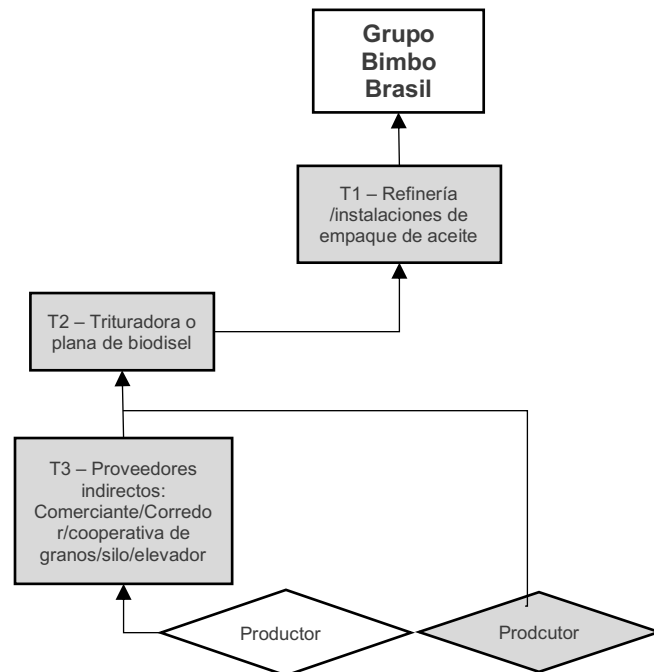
Grupo Bimbo Brasil

T1 – Refinería /instalaciones de empaque de aceite

T2 – Trituradora o plana de biodisel

T3 – Proveedores indirectos: Comerciante/Corredor/cooperativa de granos/silo/elevador

Productor

Prodcutor